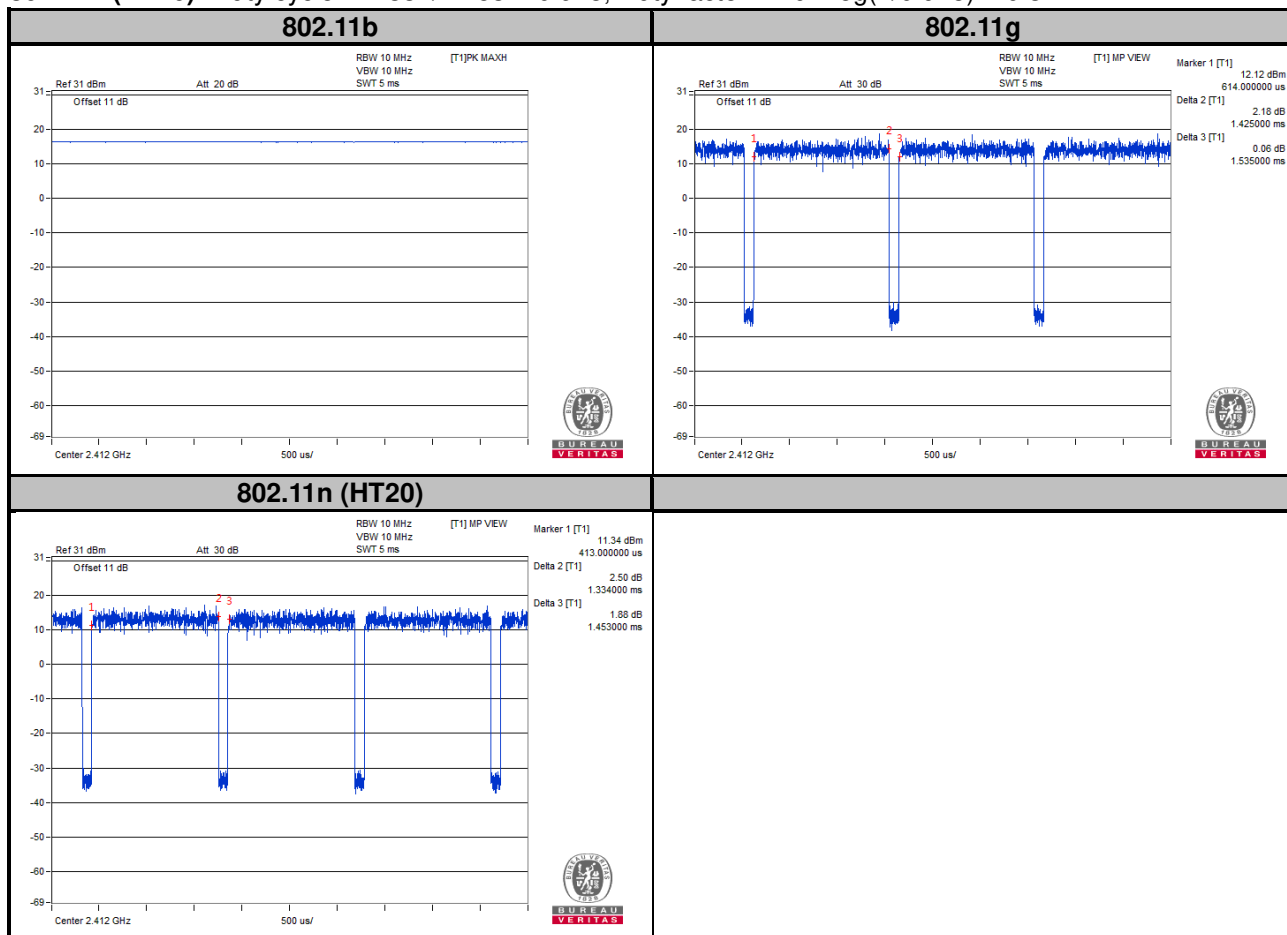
| 802.11b | 802.11g |
|---|---|
| RBW 10 MHz [T1]PK MAXH VBW 10 MHz SWT 5 ms Ref 31 dBm Att 20 dB Offset 11 dB 31 20 10 0 -10 -20 -30 -40 -50 -60 -69 Center 2.412 GHz 500 us/ BUREAU VERITAS 1828 | RBW 10 MHz [T1] MP VIEW VBW 10 MHz SWT 5 ms Marker 1 [T1] 12.12 dBm 614.000000 us Delta 2 [T1] 2.18 dB 1.425000 ms Delta 3 [T1] 0.06 dB 1.535000 ms Ref 31 dBm Att 30 dB Offset 11 dB 1 2 3 31 20 10 0 -10 -20 -30 -40 -50 -60 -69 Center 2.412 GHz 500 us/ BUREAU VERITAS 1828 |
| 802.11n (HT20) | |
| RBW 10 MHz [T1] MP VIEW VBW 10 MHz SWT 5 ms Marker 1 [T1] 11.34 dBm 413.000000 us Delta 2 [T1] 2.50 dB 1.334000 ms Delta 3 [T1] 1.88 dB 1.453000 ms Ref 31 dBm Att 30 dB Offset 11 dB 1 2 3 31 20 10 0 -10 -20 -30 -40 -50 -60 -69 Center 2.412 GHz 500 us/ BUREAU VERITAS 1828 | |